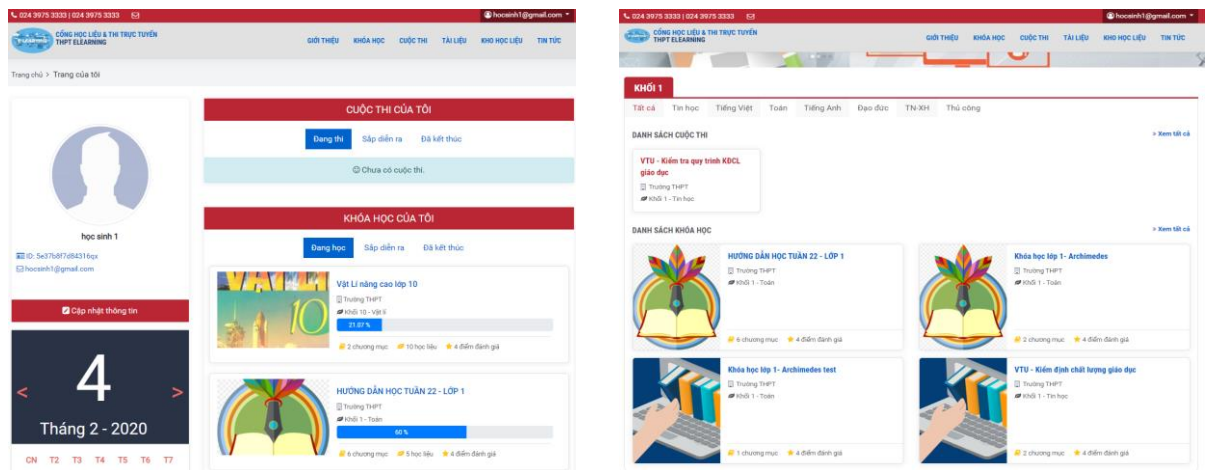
024 3975 3333 | 024 3975 3333
hocsinh1@gmail.com
CỔNG HỌC LIỆU & THI TRỰC TUYẾN THPT ELEARNING
GIỚI THIỆU KHÓA HỌC CUỘC THI TÀI LIỆU KHO HỌC LIỆU TIN TỨC

Trang chủ > Trang của tôi

học sinh 1
ID: 5e37b8f7d84316qx
hocsinh1@gmail.com
Cập nhật thông tin

< 4 >
Tháng 2 - 2020
CN T2 T3 T4 T5 T6 T7

CUỘC THI CỦA TÔI
Đang thi Sắp diễn ra Đã kết thúc
Chưa có cuộc thi.

KHÓA HỌC CỦA TÔI
Đang học Sắp diễn ra Đã kết thúc

Vật Lí nâng cao lớp 10
Trường THPT
Khối 10 - Vật lí
21.07 %
2 chương mục 10 học liệu 4 điểm đánh giá

HƯỚNG DẪN HỌC TUẦN 22 - LỚP 1
Trường THPT
Khối 1 - Toán
60 %
6 chương mục 5 học liệu 4 điểm đánh giá

024 3975 3333 | 024 3975 3333
hocsinh1@gmail.com
CỔNG HỌC LIỆU & THI TRỰC TUYẾN THPT ELEARNING
GIỚI THIỆU KHÓA HỌC CUỘC THI TÀI LIỆU KHO HỌC LIỆU TIN TỨC

KHỐI 1
Tất cả Tin học Tiếng Việt Toán Tiếng Anh Đạo đức TN-XH Thủ công

DANH SÁCH CUỘC THI
> Xem tất cả
VTU - Kiểm tra quy trình KĐCL giáo dục
Trường THPT
Khối 1 - Tin học

DANH SÁCH KHÓA HỌC
> Xem tất cả
HƯỚNG DẪN HỌC TUẦN 22 - LỚP 1
Trường THPT
Khối 1 - Toán
6 chương mục 4 điểm đánh giá

Khóa học lớp 1- Archimedes
Trường THPT
Khối 1 - Toán
2 chương mục 4 điểm đánh giá

Khóa học lớp 1- Archimedes test
Trường THPT
Khối 1 - Toán
1 chương mục 4 điểm đánh giá

VTU - Kiểm định chất lượng giáo dục
Trường THPT
Khối 1 - Tin học
2 chương mục 4 điểm đánh giá